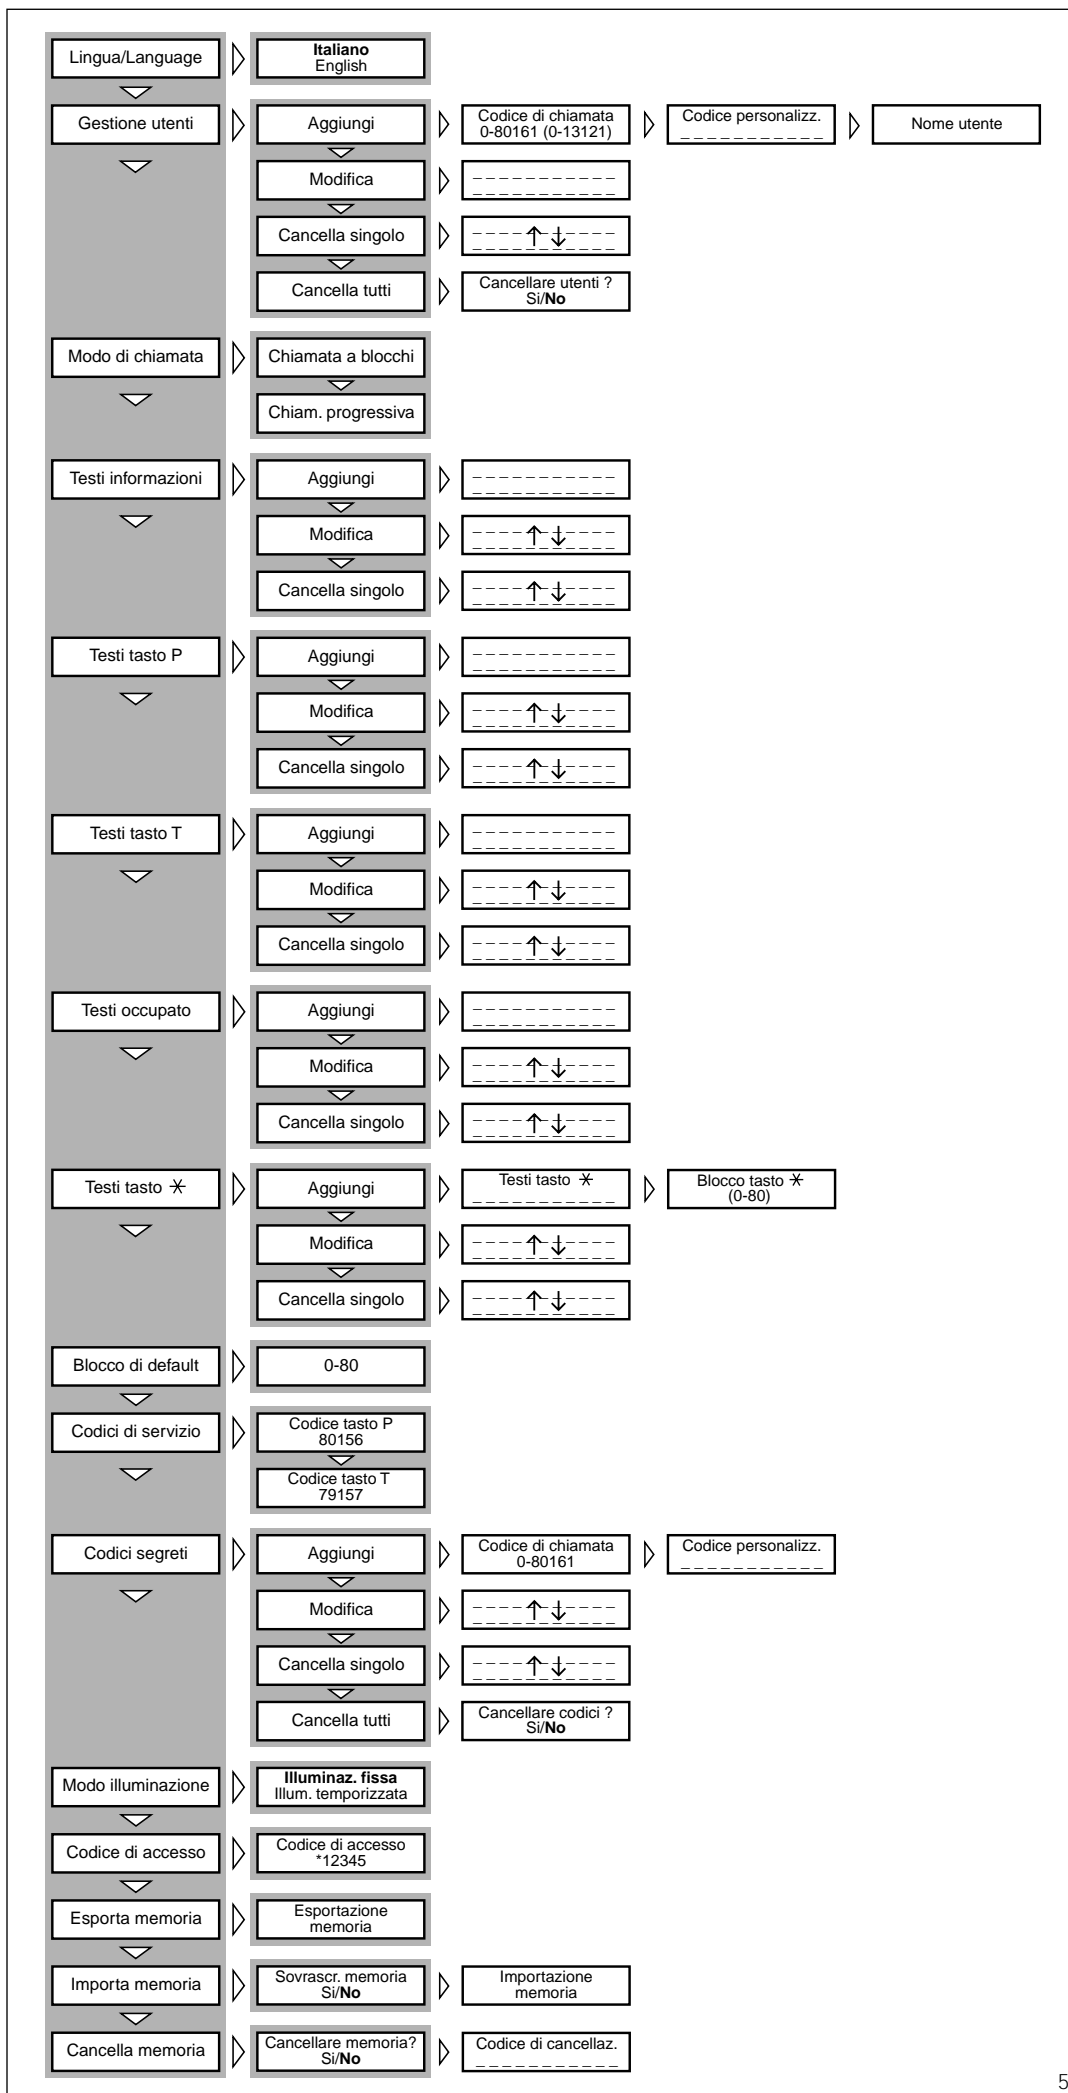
Lingua/Language
**Italiano**
English

Gestione utenti
Aggiungi
Codice di chiamata 0-80161 (0-13121)
Codice personalizz.
Nome utente
Modifica
Cancella singolo
Cancella tutti
Cancellare utenti ? Si/**No**

Modo di chiamata
Chiamata a blocchi
Chiam. progressiva

Testi informazioni
Aggiungi
Modifica
Cancella singolo

Testi tasto P
Aggiungi
Modifica
Cancella singolo

Testi tasto T
Aggiungi
Modifica
Cancella singolo

Testi occupato
Aggiungi
Modifica
Cancella singolo

Testi tasto $\ast$
Aggiungi
Testi tasto $\ast$
Blocco tasto $\ast$ (0-80)
Modifica
Cancella singolo

Blocco di default
0-80

Codici di servizio
Codice tasto P 80156
Codice tasto T 79157

Codici segreti
Aggiungi
Codice di chiamata 0-80161
Codice personalizz.
Modifica
Cancella singolo
Cancella tutti
Cancellare codici ? Si/**No**

Modo illuminazione
**Illuminaz. fissa**
Illum. temporizzata

Codice di accesso
Codice di accesso *12345

Esporta memoria
Esportazione memoria

Importa memoria
Sovrascr. memoria Si/**No**
Importazione memoria

Cancella memoria
Cancellare memoria? Si/**No**
Codice di cancellaz.

5